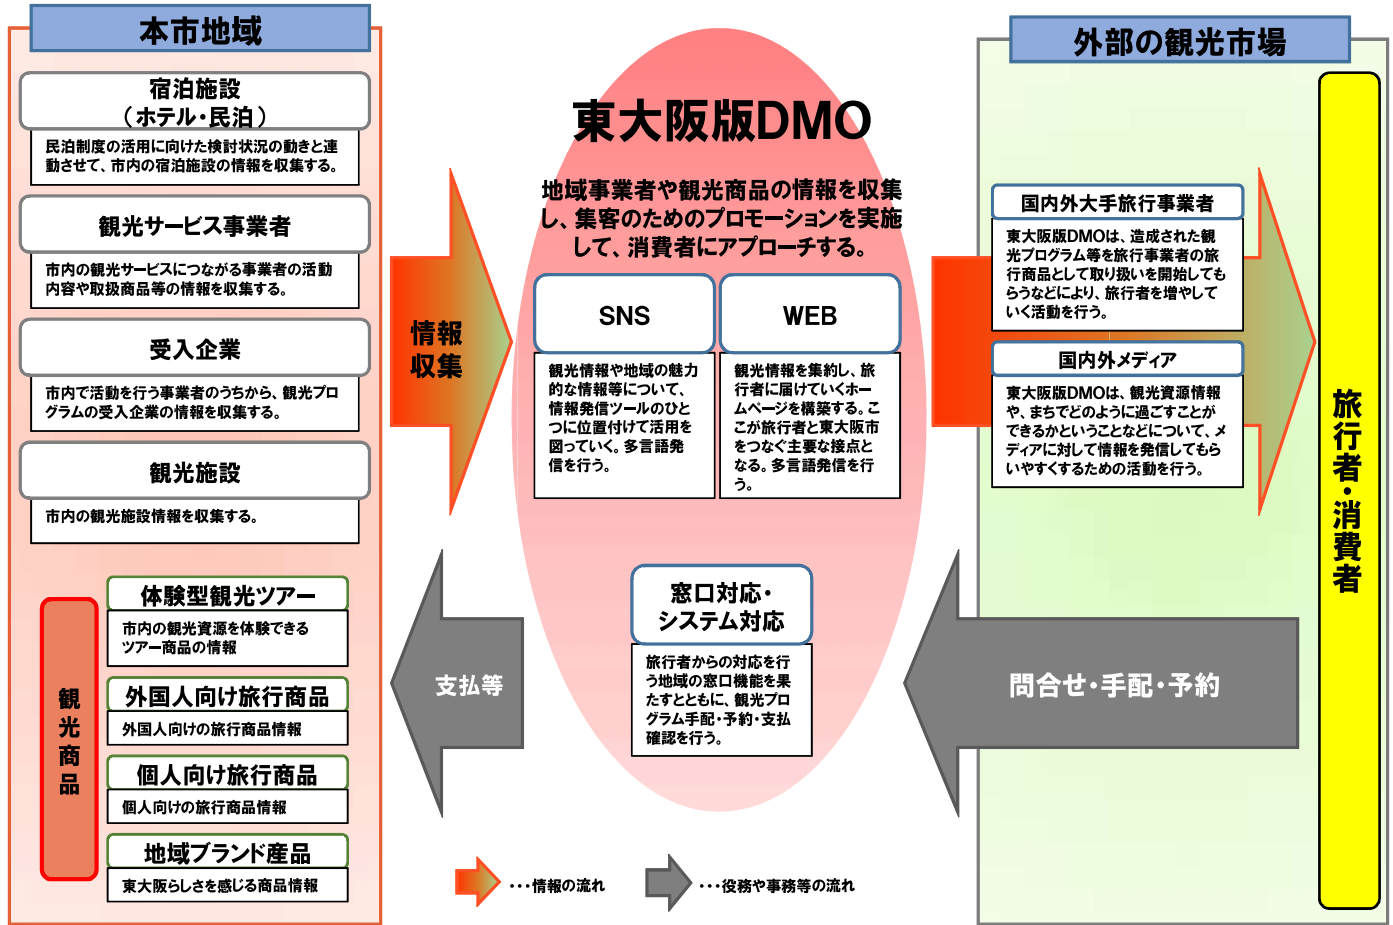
本市地域

宿泊施設
（ホテル・民泊）

民泊制度の活用に向けた検討状況の動きと連動させて、市内の宿泊施設の情報を収集する。

観光サービス事業者

市内の観光サービスにつながる事業者の活動内容や取扱商品等の情報を収集する。

受入企業

市内で活動を行う事業者のうちから、観光プログラムの受入企業の情報を収集する。

観光施設

市内の観光施設情報を収集する。

観光商品

体験型観光ツアー

市内の観光資源を体験できるツアー商品の情報

外国人向け旅行商品

外国人向けの旅行商品情報

個人向け旅行商品

個人向けの旅行商品情報

地域ブランド産品

東大阪らしさを感じる商品情報

情報収集

支払等

東大阪版DMO

地域事業者や観光商品の情報を収集し、集客のためのプロモーションを実施して、消費者にアプローチする。

SNS

観光情報や地域の魅力的な情報等について、情報発信ツールのひとつに位置付けて活用を図っていく。多言語発信を行う。

WEB

観光情報を集約し、旅行者に届けていくホームページを構築する。ここが旅行者と東大阪市をつなぐ主要な接点となる。多言語発信を行う。

窓口対応・システム対応

旅行者からの対応を行う地域の窓口機能を果たすとともに、観光プログラム手配・予約・支払確認を行う。

外部の観光市場

国内外大手旅行事業者

東大阪版DMOは、造成された観光プログラム等を旅行事業者の旅行商品として取り扱いを開始してもらうなどにより、旅行者を増やしていく活動を行う。

国内外メディア

東大阪版DMOは、観光資源情報や、まちでどのように過ごすことができるかということなどについて、メディアに対して情報を発信してもらいやすくするための活動を行う。

旅行者・消費者

問合せ・手配・予約

・・・情報の流れ

・・・役務や事務等の流れ